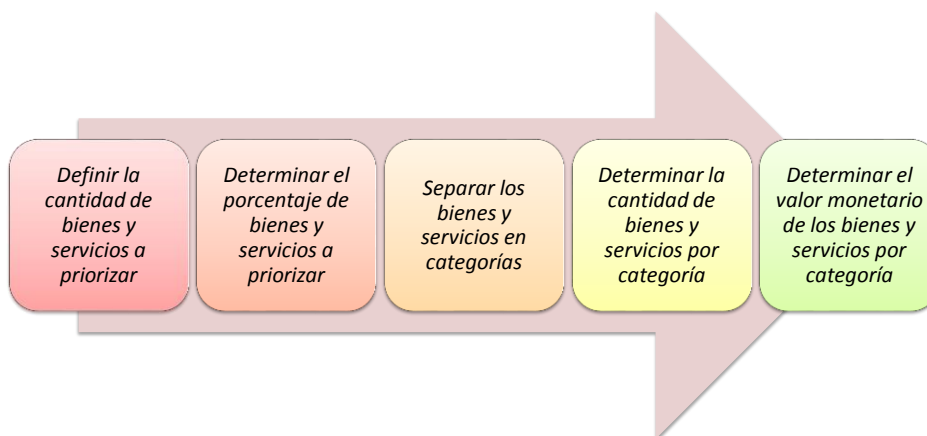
Definir la cantidad de bienes y servicios a priorizar

Determinar el porcentaje de bienes y servicios a priorizar

Separar los bienes y servicios en categorías

Determinar la cantidad de bienes y servicios por categoría

Determinar el valor monetario de los bienes y servicios por categoría